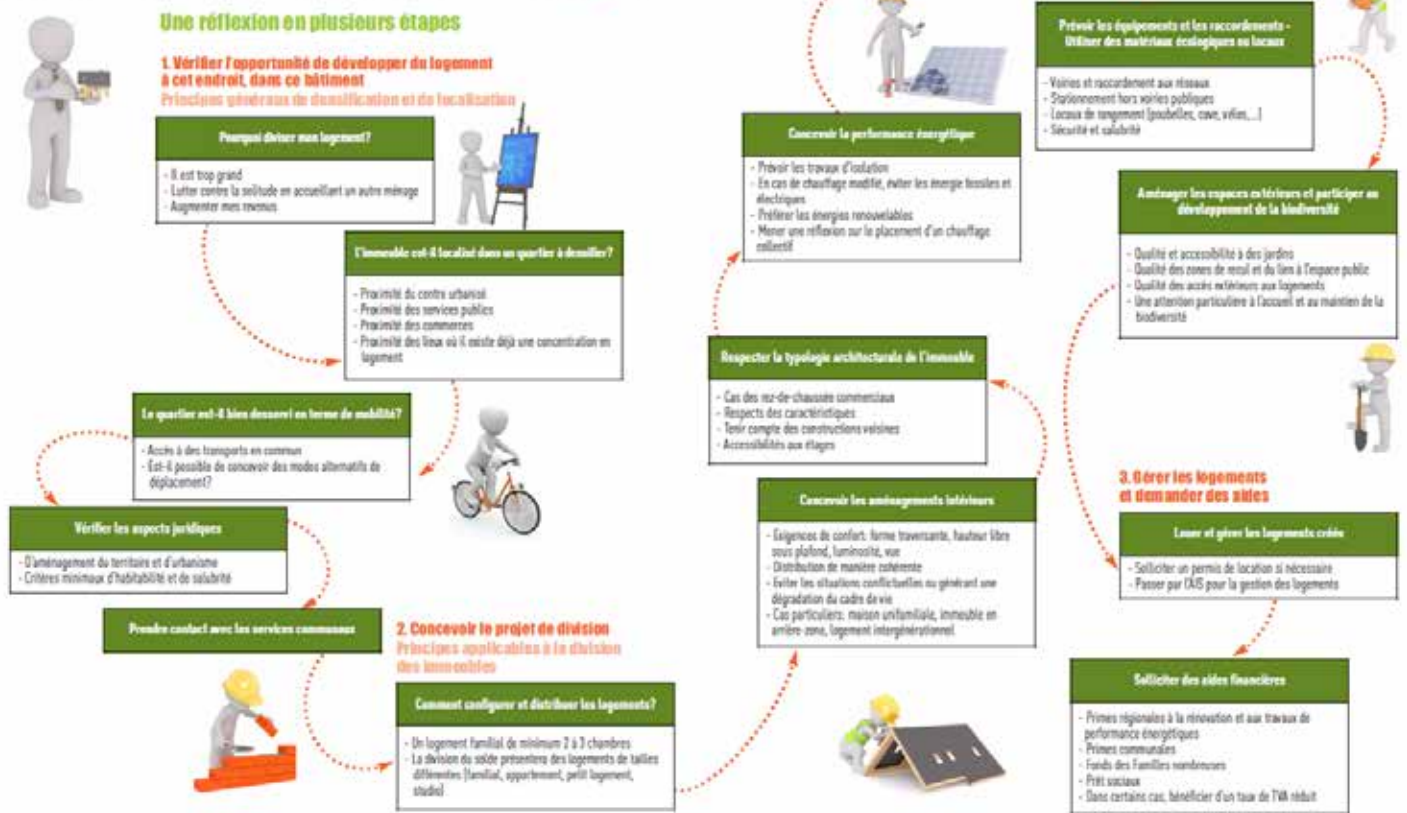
Une réflexion en plusieurs étapes

1. Vérifier l'opportunité de développer du logement à cet endroit, dans ce bâtiment
Principes généraux de densification et de localisation

Pourquoi diviser mon logement?
- Il est trop grand
- Lutter contre la solitude en accueillant un autre ménage
- Augmenter mes revenus

L'immeuble est-il localisé dans un quartier à densifier?
- Proximité du centre urbanisé
- Proximité des services publics
- Proximité des commerces
- Proximité des lieux où il existe déjà une concentration en logement

Le quartier est-il bien desservi en terme de mobilité?
- Accès à des transports en commun
- Est-il possible de concevoir des modes alternatifs de déplacement?

Vérifier les aspects juridiques
- D'aménagement du territoire et d'urbanisme
- Critères minimaux d'habitabilité et de salubrité

Prendre contact avec les services communaux

2. Concevoir le projet de division
Principes applicables à la division des immeubles

Comment configurer et distribuer les logements?
- Un logement familial de minimum 2 à 3 chambres
- La division du solde présentera des logements de tailles différentes (familial, appartement, petit logement, studio)

Concevoir les aménagements intérieurs
- Exigences de confort: forme traversante, hauteur libre sous plafond, luminosité, vue
- Distribution de manière cohérente
- Eviter les situations conflictuelles ou générant une dégradation du cadre de vie
- Cas particuliers: maison unifamiliale, immeuble en arrière-zone, logement intergénérationnel

Respecter la typologie architecturale de l'immeuble
- Cas des rez-de-chaussée commerciaux
- Respects des caractéristiques
- Tenir compte des constructions voisines
- Accessibilités aux étages

Concevoir la performance énergétique
- Prévoir les travaux d'isolation
- En cas de chauffage modifié, éviter les énergie fossiles et électriques
- Préférer les énergies renouvelables
- Mener une réflexion sur le placement d'un chauffage collectif

Prévoir les équipements et les raccordements - Utiliser des matériaux écologiques ou locaux
- Voiries et raccordement aux réseaux
- Stationnement hors voiries publiques
- Locaux de rangement (poubelles, cave, vélos,...)
- Sécurité et salubrité

Aménager les espaces extérieurs et participer au développement de la biodiversité
- Qualité et accessibilité à des jardins
- Qualité des zones de recul et du lien à l'espace public
- Qualité des accès extérieurs aux logements
- Une attention particulière à l'accueil et au maintien de la biodiversité

3. Gérer les logements et demander des aides

Louer et gérer les logements créés
- Solliciter un permis de location si nécessaire
- Passer par l'AIS pour la gestion des logements

Solliciter des aides financières
- Primes régionales à la rénovation et aux travaux de performance énergétiques
- Primes communales
- Fonds des Familles nombreuses
- Prêt sociaux
- Dans certains cas, bénéficier d'un taux de TVA réduit